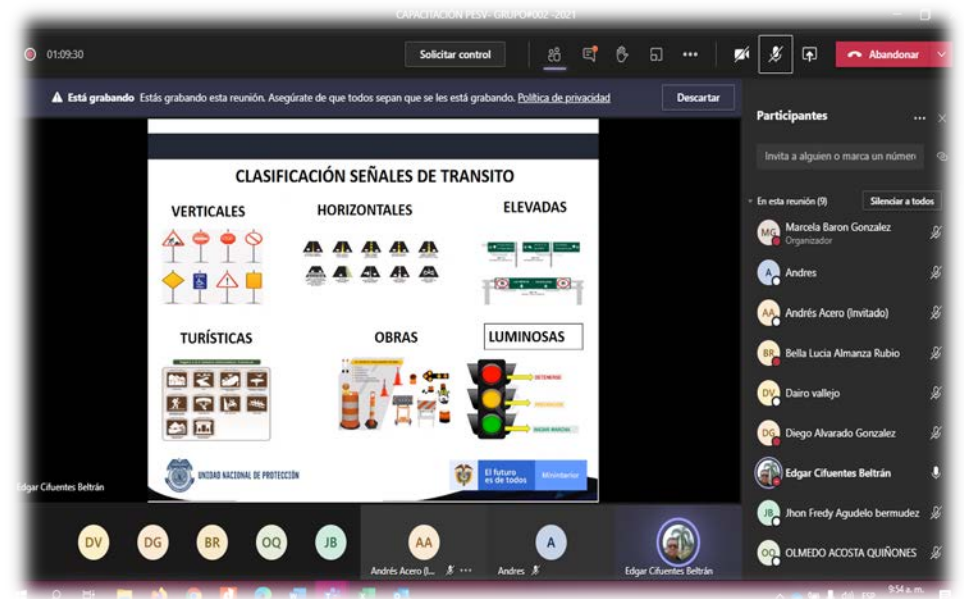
CAPACITACION PESV- GRUPO#002 -2021

01:09:30

Solicitar control

Abandonar

Está grabando Estás grabando esta reunión. Asegúrate de que todos sepan que se les está grabando. Política de privacidad

Descartar

CLASIFICACIÓN SEÑALES DE TRANSITO

VERTICALES

HORIZONTALES

ELEVADAS

TURÍSTICAS

OBRAS

LUMINOSAS

DETENERSE

PRECAUCIÓN

SEGUIR MARCHA

UNIDAD NACIONAL DE PROTECCIÓN

El futuro es de todos

Ministerio

Edgar Cifuentes Beltrán

Participantes

Invita a alguien o marca un númer

En esta reunión (9)

Silenciar a todos

MG Marcela Baron Gonzalez
Organizador

A Andres

AA Andrés Acero (Invitado)

BR Bella Lucia Almanza Rubio

DV Dairo vallejo

DG Diego Alvarado Gonzalez

Edgar Cifuentes Beltrán

JB Jhon Fredy Agudelo bermudez

OQ OLMEDO ACOSTA QUIÑONES

DV

DG

BR

OQ

JB

AA
Andrés Acero (I...

A
Andres

Edgar Cifuentes Beltrán

9:54 a. m.